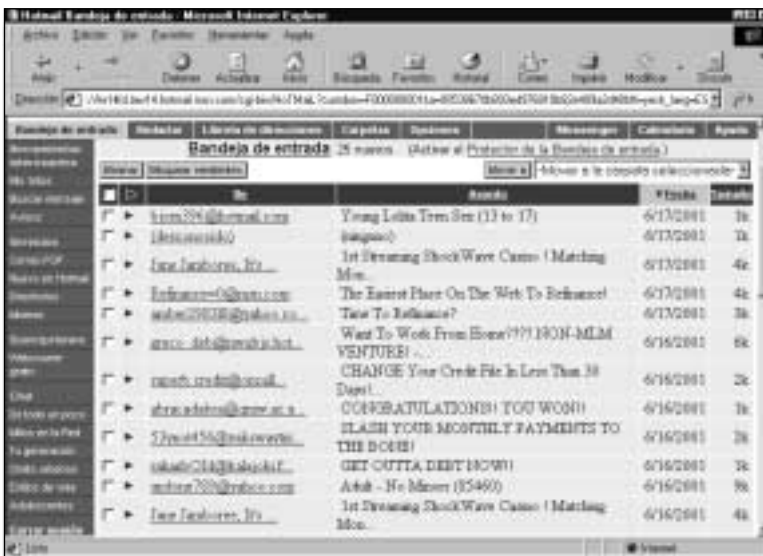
Hotmail Bandeja de entrada - Microsoft Internet Explorer

Archivo Edición Ver Favoritos Herramientas Ayuda

Atrás Detener Actualizar Inicio Búsqueda Favoritos Historial Correo Imprimir Modificar Discutir

Dirección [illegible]

Bandeja de entrada Redactar Libreta de direcciones Carpetas Opciones Messenger Calendario Ayuda

Bandeja de entrada 25 nuevos (Activar el Protector de la Bandeja de entrada.)

Eliminar Bloquear remitente Mover a -Mover a la carpeta seleccionada-

| | | De | Asunto | Fecha | Tamaño |
|---|---|---|---|---|---|
| | | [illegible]@hotmail.com | Young Lolita Teen Sex (13 to 17) | 6/17/2001 | 1k |
| | | (desconocido) | (ninguno) | 6/17/2001 | 1k |
| | | Fare Jamborees, It's ... | 1st Streaming ShockWave Casino ! Matching Mon... | 6/17/2001 | 4k |
| | | Refinance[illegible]@msn.com | The Easiest Place On The Web To Refinance! | 6/17/2001 | 4k |
| | | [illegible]@yahoo.co... | Time To Refinance? | 6/17/2001 | 3k |
| | | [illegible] | Want To Work From Home???! NON-MLM VENTURE! ... | 6/16/2001 | 6k |
| | | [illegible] | CHANGE Your Credit File In Less Than 30 Days! ... | 6/16/2001 | 2k |
| | | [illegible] | CONGRATULATIONS! YOU WON!! | 6/16/2001 | 1k |
| | | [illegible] | SLASH YOUR MONTHLY PAYMENTS TO THE BONE! | 6/16/2001 | 2k |
| | | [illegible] | GET OUTTA DEBT NOW!! | 6/16/2001 | 1k |
| | | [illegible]@yahoo.com | Adult - No Minors (85460) | 6/16/2001 | 9k |
| | | Fare Jamborees, It's ... | 1st Streaming ShockWave Casino ! Matching Mon... | 6/16/2001 | 4k |

Listo Internet